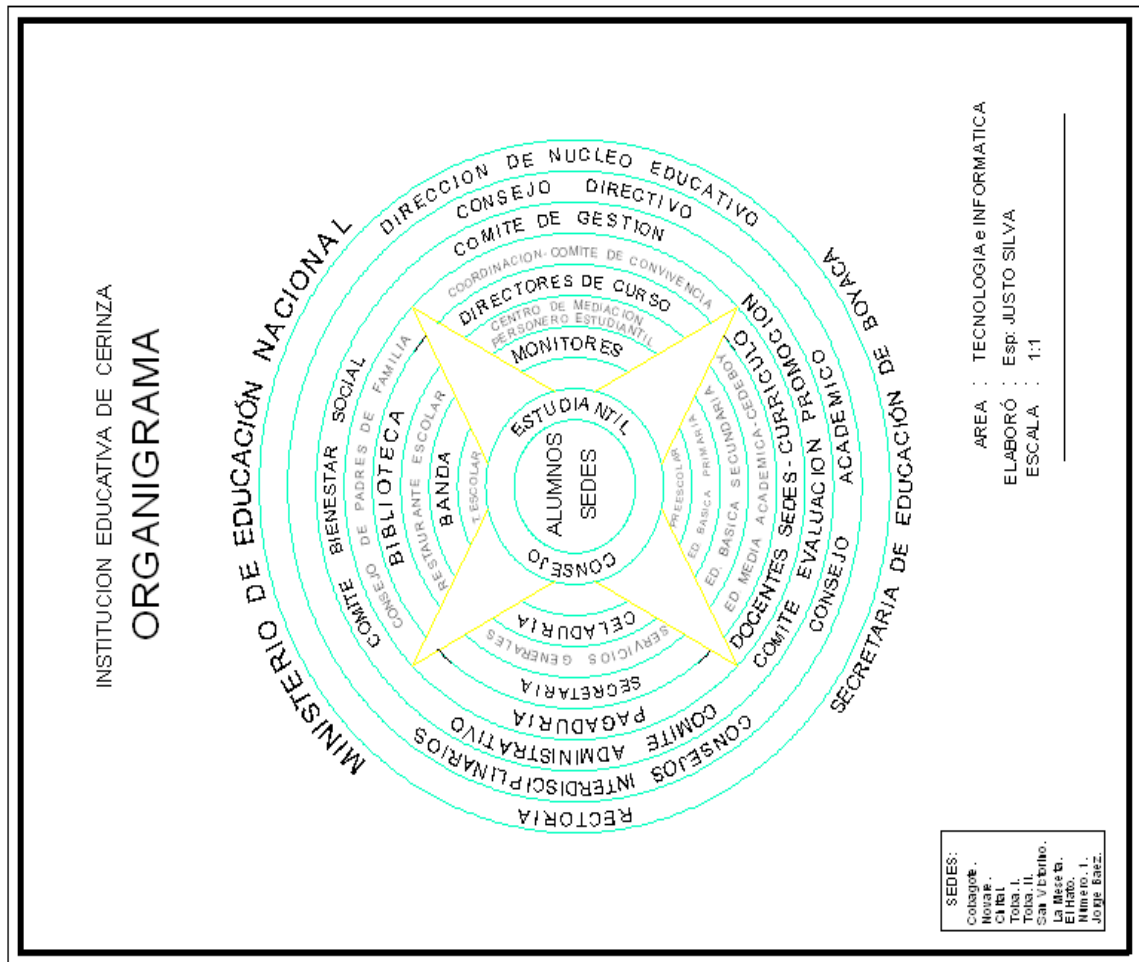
INSTITUCION EDUCATIVA DE CERINZA
ORGANIGRAMA

MINISTERIO DE EDUCACIÓN NACIONAL
DIRECCION DE NUCLEO EDUCATIVO
SECRETARIA DE EDUCACIÓN DE BOYACA
CONSEJO DIRECTIVO
COMITE DE GESTION
COORDINACION - COMITE DE CONVIVENCIA
DIRECTORES DE CURSO
CENTRO DE MEDIACION
PERSONERO ESTUDIANTIL
MONITORES
ESTUDIANTIL
ALUMNOS
SEDES
CONSEJO
CELADURIA
SERVICIOS GENERALES
SECRETARIA
PAGADURIA
COMITE ADMINISTRATIVO
CONSEJOS INTERDISCIPLINARIOS
RECTORIA
COMITE BIENESTAR SOCIAL
CONSEJO DE PADRES DE FAMILIA
BIBLIOTECA
RESTAURANTE ESCOLAR
BANDA
T. ESCOLAR
PREESCOLAR
ED. BASICA PRIMARIA
ED. BASICA SECUNDARIA
ED. MEDIA ACADEMICA-CEDEBOY
DOCENTES SEDES - CURRICULO
COMITE EVALUACION PROMOCION
CONSEJO ACADEMICO

AREA : TECNOLOGIA e INFORMATICA
ELABORÓ : Esp. JUSTO SILVA
ESCALA : 1:1

SEDES:
Cobagote.
Novare.
Chital.
Toba. I.
Toba. II.
San Victorino.
La Meseta.
El Hato.
Número. I.
Jorge Baez.